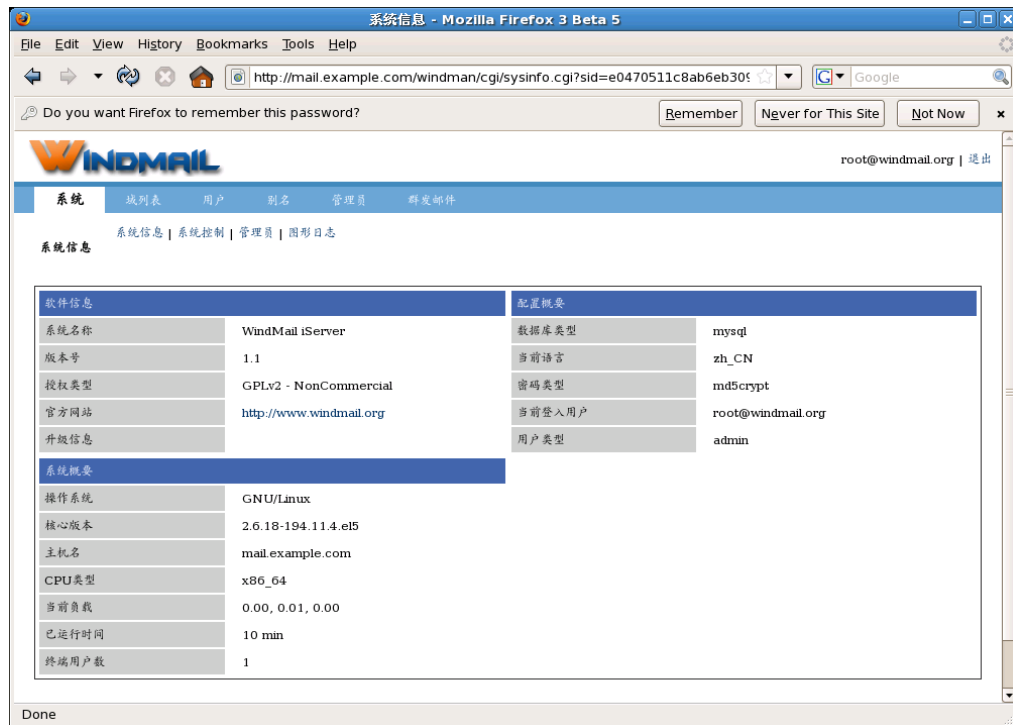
系统信息 - Mozilla Firefox 3 Beta 5

File Edit View History Bookmarks Tools Help

http://mail.example.com/windman/cgi/sysinfo.cgi?sid=e0470511c8ab6eb30

Google

Do you want Firefox to remember this password?

Remember | Never for This Site | Not Now

WINDMAIL

root@windmail.org | 退出

系统 | 域列表 | 用户 | 别名 | 管理员 | 群发邮件

系统信息 | 系统控制 | 管理员 | 图形日志

系统信息

| 软件信息 | |
|---|---|
| 系统名称 | WindMail iServer |
| 版本号 | 1.1 |
| 授权类型 | GPLv2 - NonCommercial |
| 官方网站 | http://www.windmail.org |
| 升级信息 | |

| 系统概要 | |
|---|---|
| 操作系统 | GNU/Linux |
| 核心版本 | 2.6.18-194.11.4.el5 |
| 主机名 | mail.example.com |
| CPU类型 | x86_64 |
| 当前负载 | 0.00, 0.01, 0.00 |
| 已运行时间 | 10 min |
| 终端用户数 | 1 |

| 配置概要 | |
|---|---|
| 数据库类型 | mysql |
| 当前语言 | zh_CN |
| 密码类型 | md5crypt |
| 当前登入用户 | root@windmail.org |
| 用户类型 | admin |

Done